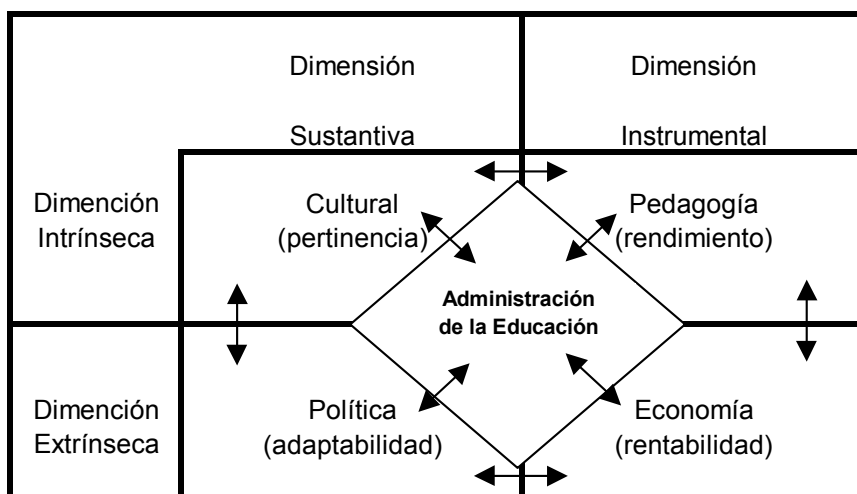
Dimensión Sustantiva

Dimensión Instrumental

Dimención Intrínseca

Cultural (pertinencia)

Pedagogía (rendimiento)

Administración de la Educación

Dimención Extrínseca

Política (adaptabilidad)

Economía (rentabilidad)